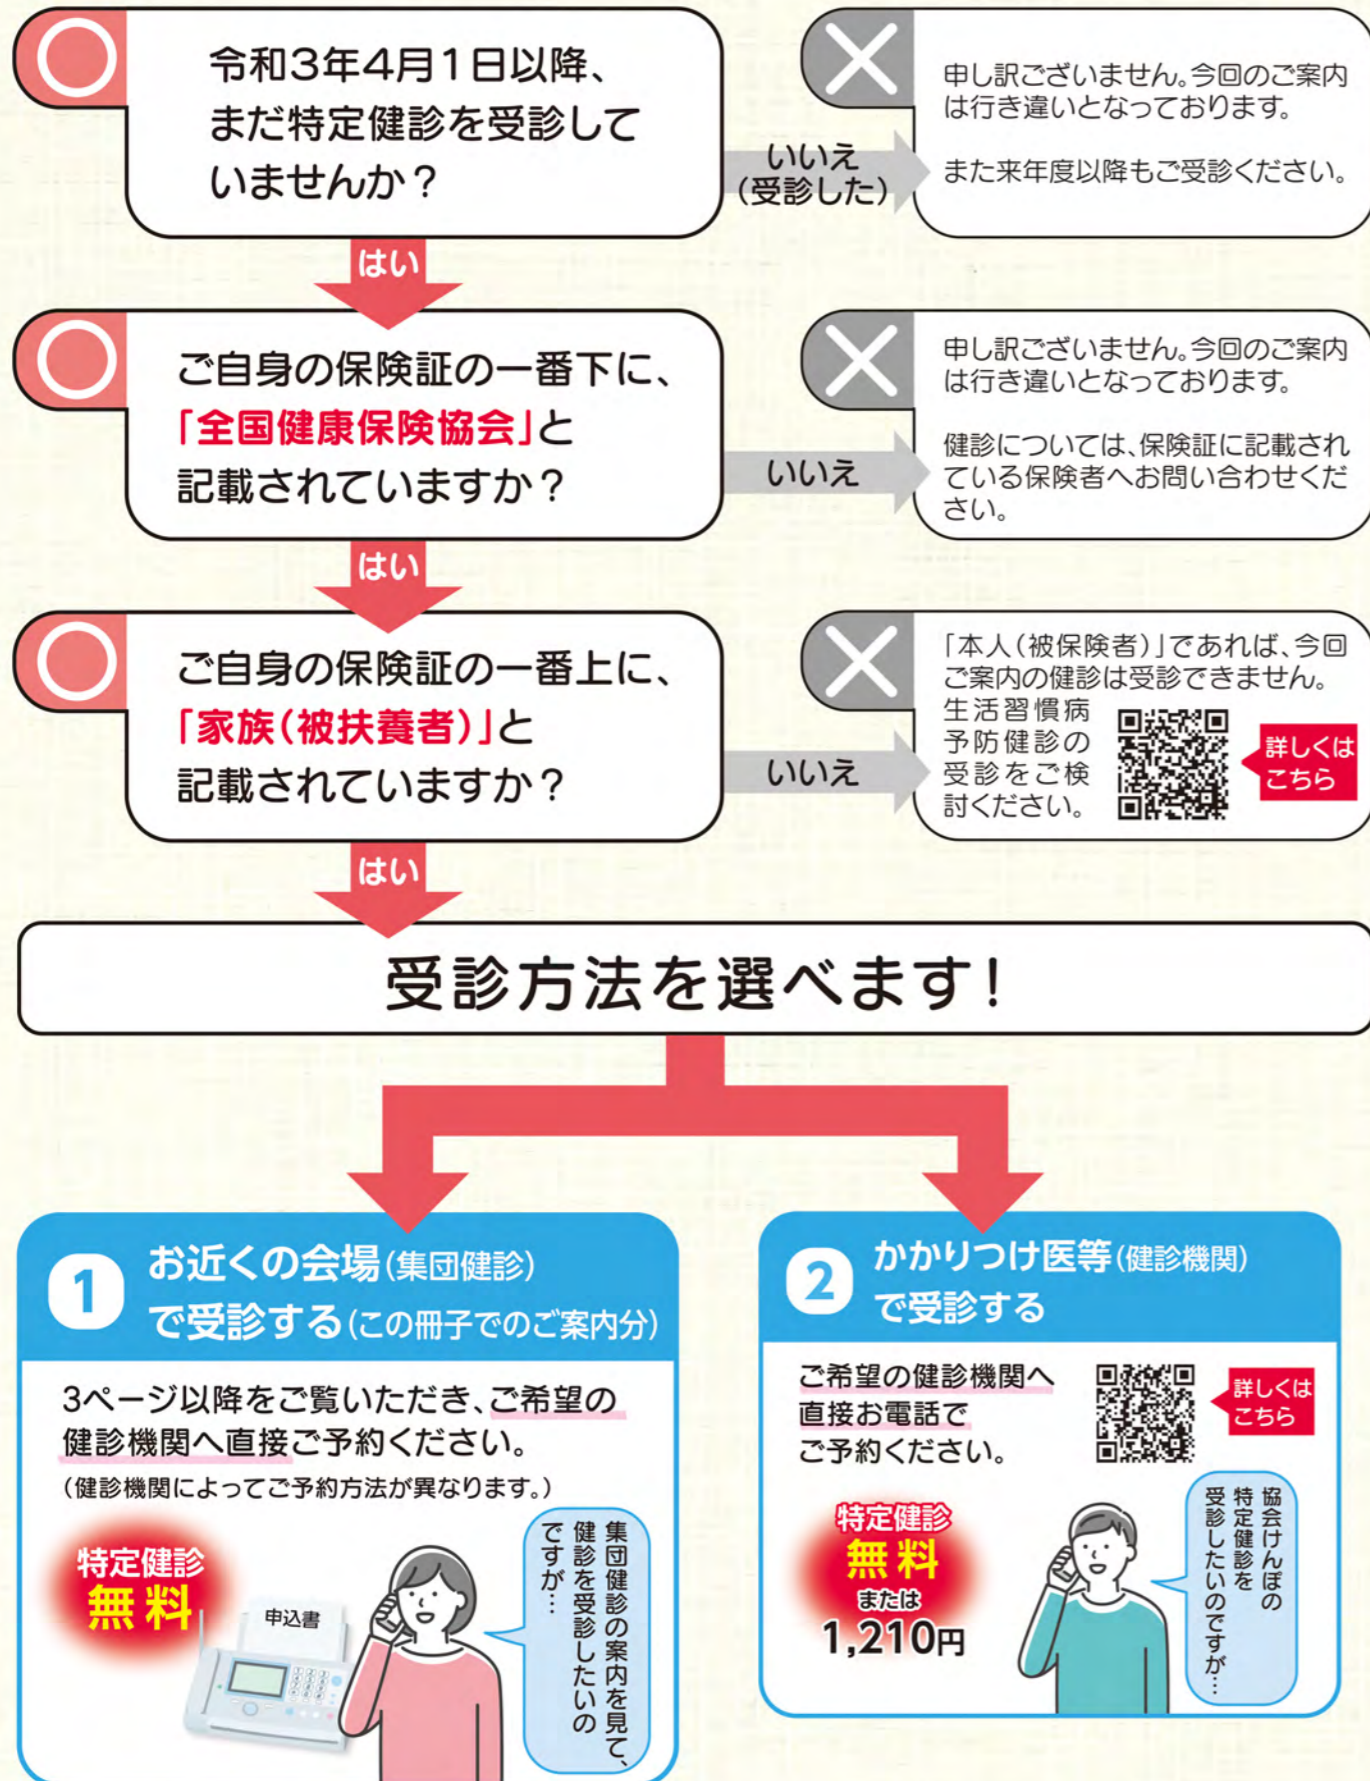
令和3年4月1日以降、まだ特定健診を受診していませんか？

いいえ（受診した）

申し訳ございません。今回のご案内は行き違いとなっております。

また来年度以降もご受診ください。

はい

ご自身の保険証の一番下に、「全国健康保険協会」と記載されていますか？

いいえ

申し訳ございません。今回のご案内は行き違いとなっております。

健診については、保険証に記載されている保険者へお問い合わせください。

はい

ご自身の保険証の一番上に、「家族（被扶養者）」と記載されていますか？

いいえ

「本人（被保険者）」であれば、今回ご案内の健診は受診できません。生活習慣病予防健診の受診をご検討ください。

詳しくはこちら

はい

受診方法を選べます！

1 お近くの会場（集団健診）で受診する（この冊子でのご案内分）

3ページ以降をご覧いただき、ご希望の健診機関へ直接ご予約ください。
（健診機関によってご予約方法が異なります。）

特定健診 無料

申込書

集団健診の案内を見て、健診を受診したいのですが…

2 かかりつけ医等（健診機関）で受診する

ご希望の健診機関へ直接お電話でご予約ください。

詳しくはこちら

特定健診 無料 または 1,210円

協会けんぽの特定健診を受診したいのですが…